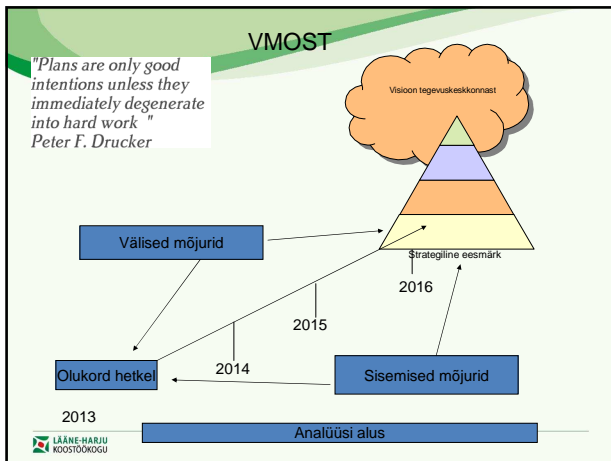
VMOST

"Plans are only good intentions unless they immediately degenerate into hard work "
Peter F. Drucker

Visioon tegevuskeskkonnast

Välised mõjurid

Strategiline eesmärk

2016

2015

2014

Olukord hetkel

Sisemised mõjurid

2013

LÄÄNE-HARJU KOOSTÖÖKOGU

Analüüsi alus